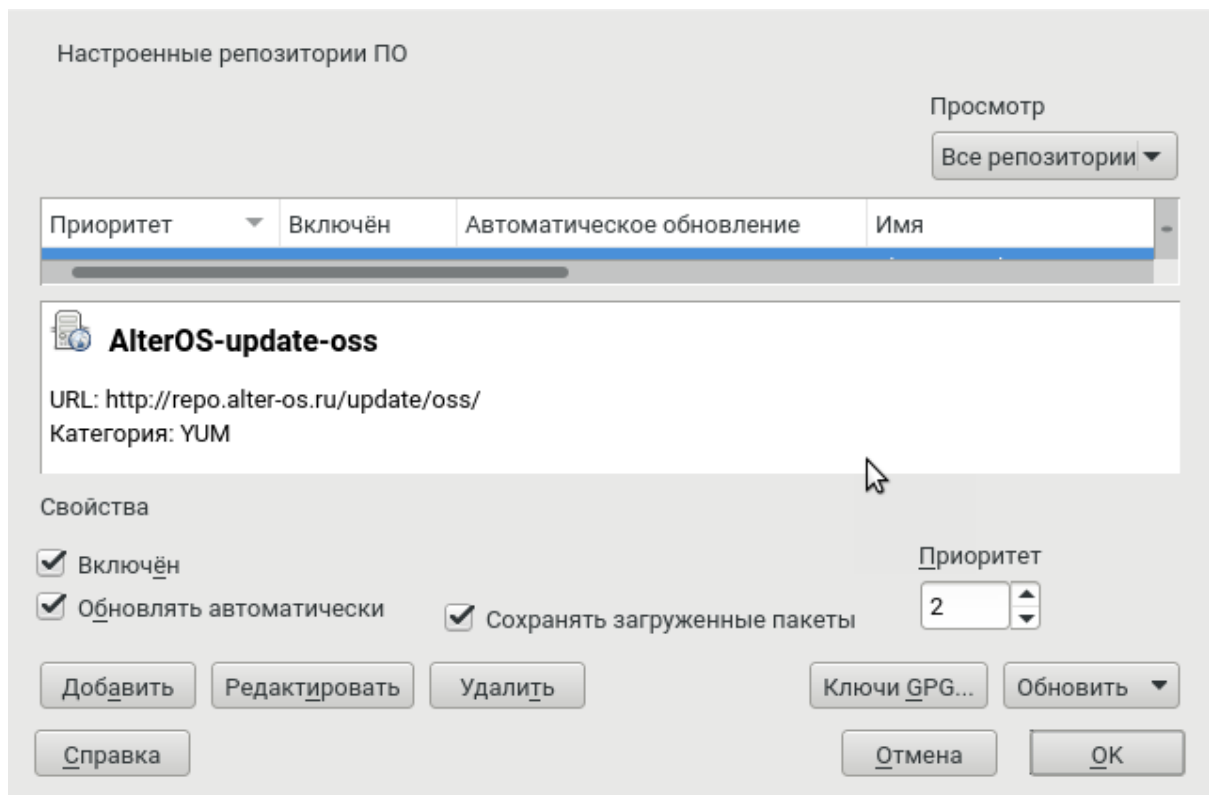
Настроенные репозитории ПО

Просмотр

Все репозитории

| Приоритет | Включён | Автоматическое обновление | Имя |
|---|---|---|---|

AlterOS-update-oss

URL: http://repo.alter-os.ru/update/oss/
Категория: YUM

Свойства

Включён

Обновлять автоматически

Сохранять загруженные пакеты

Приоритет

2

Добавить

Редактировать

Удалить

Ключи GPG...

Обновить

Справка

Отмена

OK